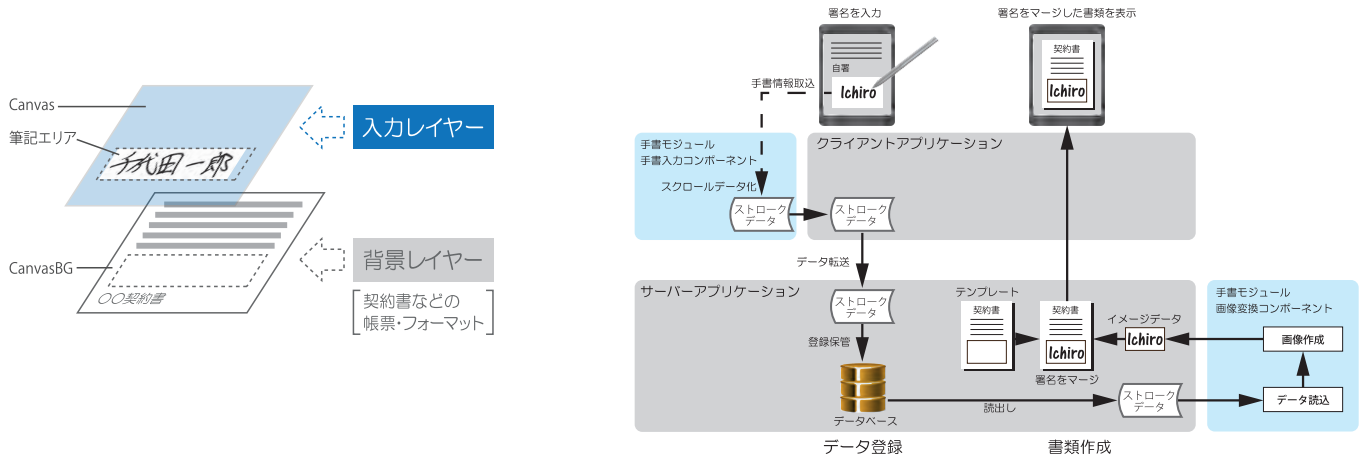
Canvas

筆記エリア

千代田一郎

入力レイヤー

CanvasBG

〇〇契約書

背景レイヤー

契約書などの
帳票・フォーマット

署名を入力

自署

Ichiro

署名をマージした書類を表示

契約書

Ichiro

手書情報取込

手書モジュール
手書入力コンポーネント

スクロールデータ化

ストローク
データ

クライアントアプリケーション

ストローク
データ

データ転送

サーバーアプリケーション

ストローク
データ

登録保管

データベース

テンプレート

契約書

契約書

Ichiro

署名をマージ

イメージデータ

Ichiro

手書モジュール
画像変換コンポーネント

画像作成

読出し

ストローク
データ

データ読込

データ登録

書類作成